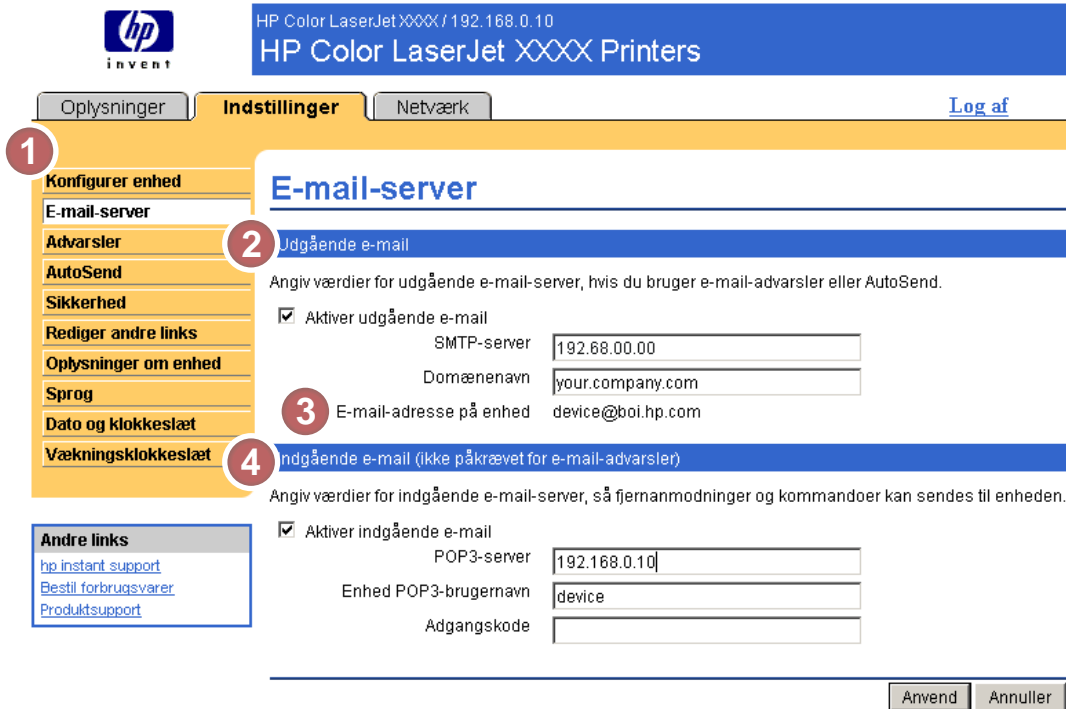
hp
invent

HP Color LaserJet XXXX / 192.168.0.10
HP Color LaserJet XXXX Printers

Oplysninger | Indstillinger | Netværk

Log af

1

Konfigurer enhed
E-mail-server
Advarsler
AutoSend
Sikkerhed
Rediger andre links
Oplysninger om enhed
Sprog
Dato og klokkeslæt
Vækningsklokkeslæt

Andre links
hp instant support
Bestil forbrugsvarer
Produktsupport

E-mail-server

2

Udgående e-mail

Angiv værdier for udgående e-mail-server, hvis du bruger e-mail-advarsler eller AutoSend.

☑ Aktiver udgående e-mail

SMTP-server 192.68.00.00

Domænenavn your.company.com

3

E-mail-adresse på enhed device@boi.hp.com

4

Indgående e-mail (ikke påkrævet for e-mail-advarsler)

Angiv værdier for indgående e-mail-server, så fjernanmodninger og kommandoer kan sendes til enheden.

☑ Aktiver indgående e-mail

POP3-server 192.168.0.10

Enhed POP3-brugernavn device

Adgangskode

Anvend | Annuller